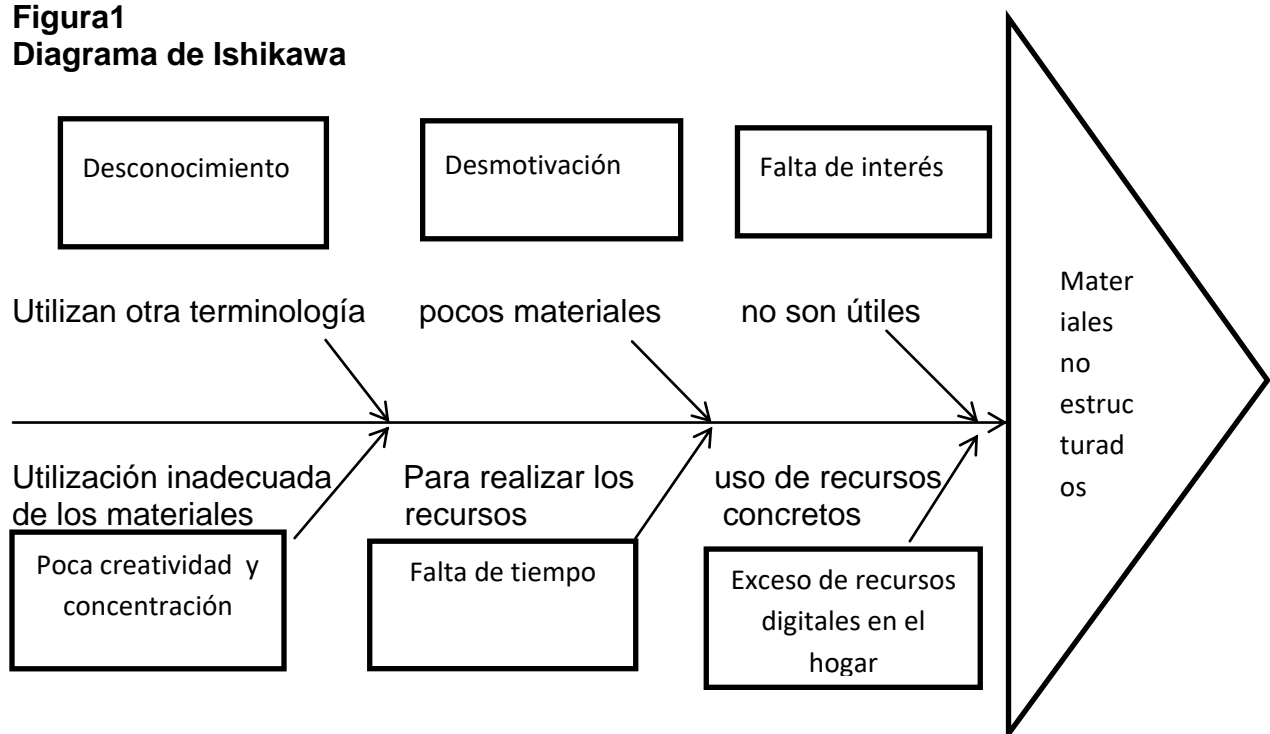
**Figura1**
**Diagrama de Ishikawa**

Desconocimiento

Desmotivación

Falta de interés

Utilizan otra terminología

pocos materiales

no son útiles

Materiales no estructurados

Utilización inadecuada de los materiales

Para realizar los recursos

uso de recursos concretos

Poca creatividad y concentración

Falta de tiempo

Exceso de recursos digitales en el hogar